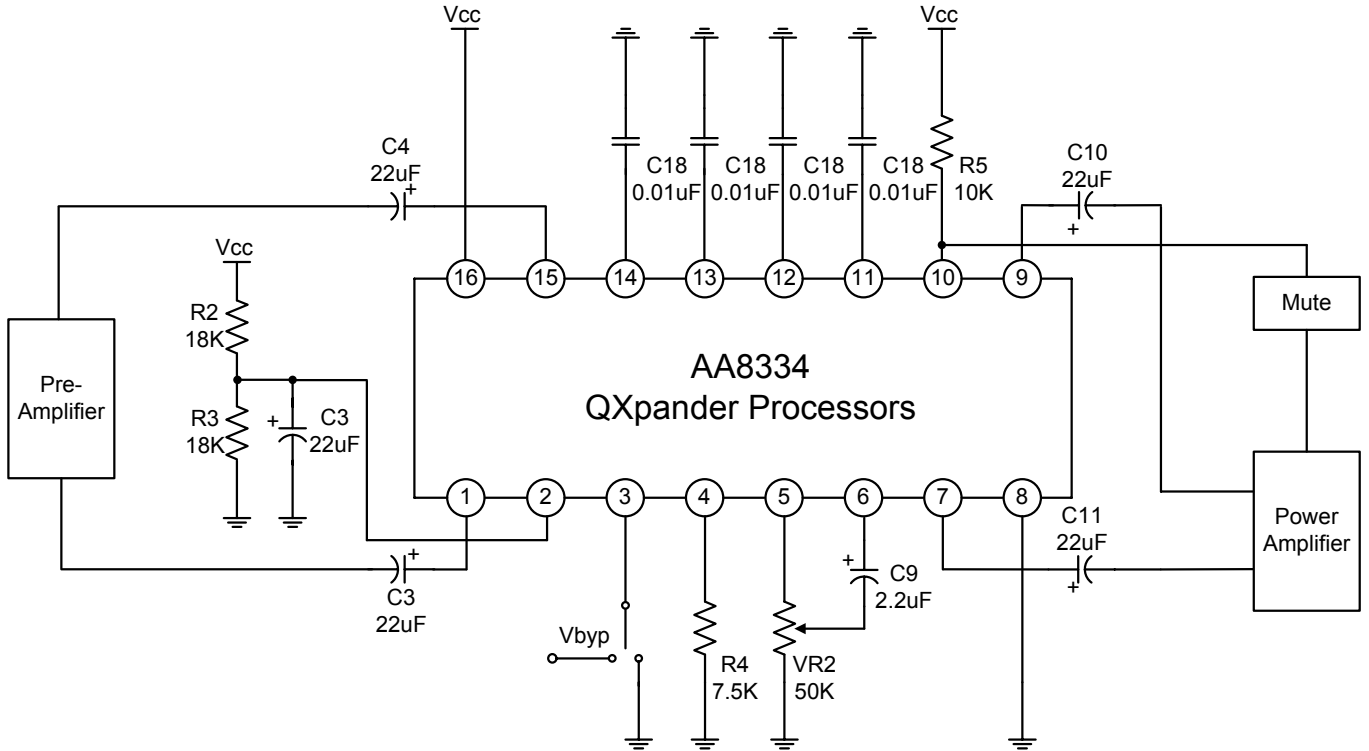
Vcc

Vcc

C4
22uF
+

C18
0.01uF

C18
0.01uF

C18
0.01uF

C18
0.01uF

R5
10K

C10
22uF
+

Vcc

R2
18K

R3
18K

+
C3
22uF

Pre-
Amplifier

16 15 14 13 12 11 10 9

Mute

AA8334
QXpander Processors

1 2 3 4 5 6 7 8

C11
22uF
+

Power
Amplifier

+
C3
22uF

Vbyp

R4
7.5K

VR2
50K

+
C9
2.2uF